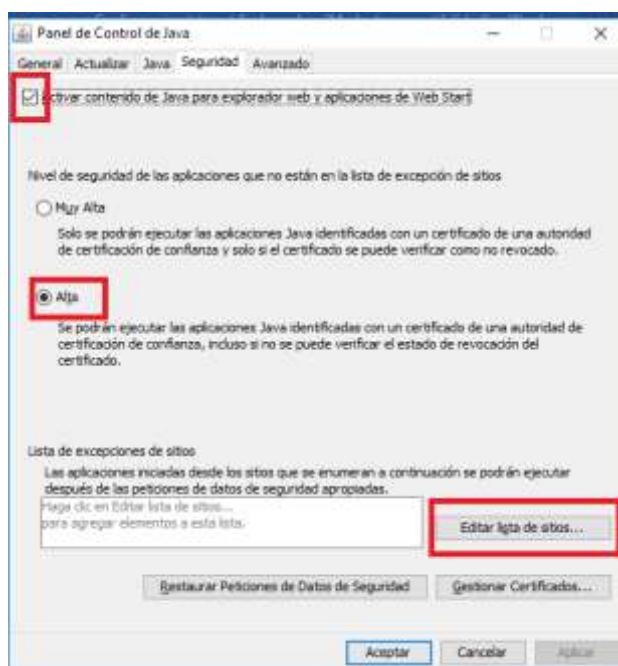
Panel de Control de Java

General Actualizar Java Seguridad Avanzado

Activar contenido de Java para explorador web y aplicaciones de Web Start

Nivel de seguridad de las aplicaciones que no están en la lista de excepción de sitios

Muy Alta

Solo se podrán ejecutar las aplicaciones Java identificadas con un certificado de una autoridad de certificación de confianza y solo si el certificado se puede verificar como no revocado.

Alta

Se podrán ejecutar las aplicaciones Java identificadas con un certificado de una autoridad de certificación de confianza, incluso si no se puede verificar el estado de revocación del certificado.

Lista de excepciones de sitios

Las aplicaciones iniciadas desde los sitios que se enumeran a continuación se podrán ejecutar después de las peticiones de datos de seguridad apropiadas.

Haga clic en Editar lista de sitios... para agregar elementos a esta lista.

Editar lista de sitios...

Restaurar Peticiones de Datos de Seguridad

Gestionar Certificados...

Aceptar

Cancelar

Aplicar